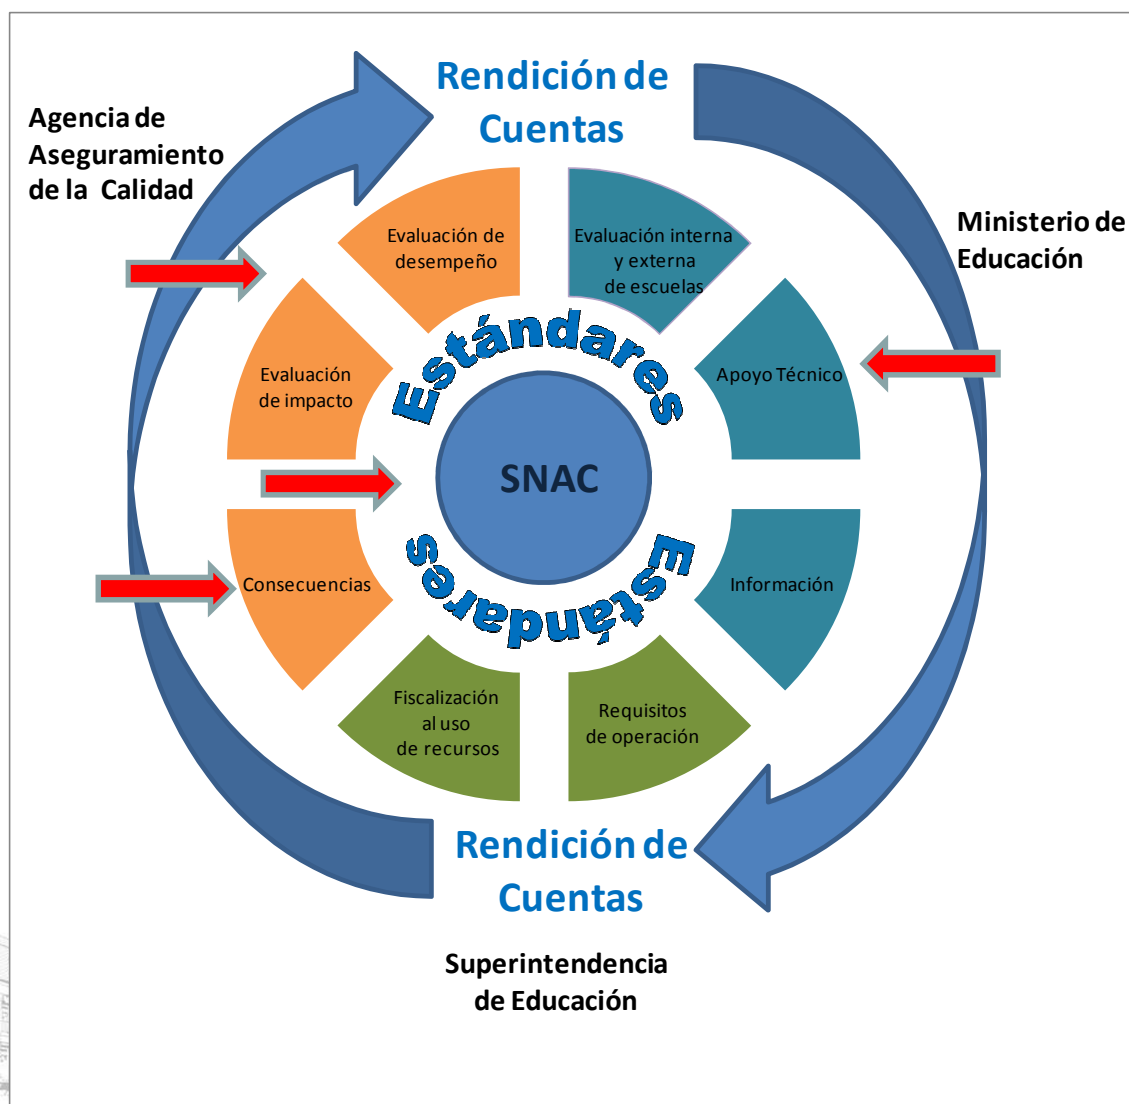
Rendición de Cuentas

Agencia de Aseguramiento de la Calidad

Ministerio de Educación

Evaluación de desempeño

Evaluación interna y externa de escuelas

Evaluación de impacto

Apoyo Técnico

Estándares

SNAC

Estándares

Consecuencias

Información

Fiscalización al uso de recursos

Requisitos de operación

Rendición de Cuentas

Superintendencia de Educación